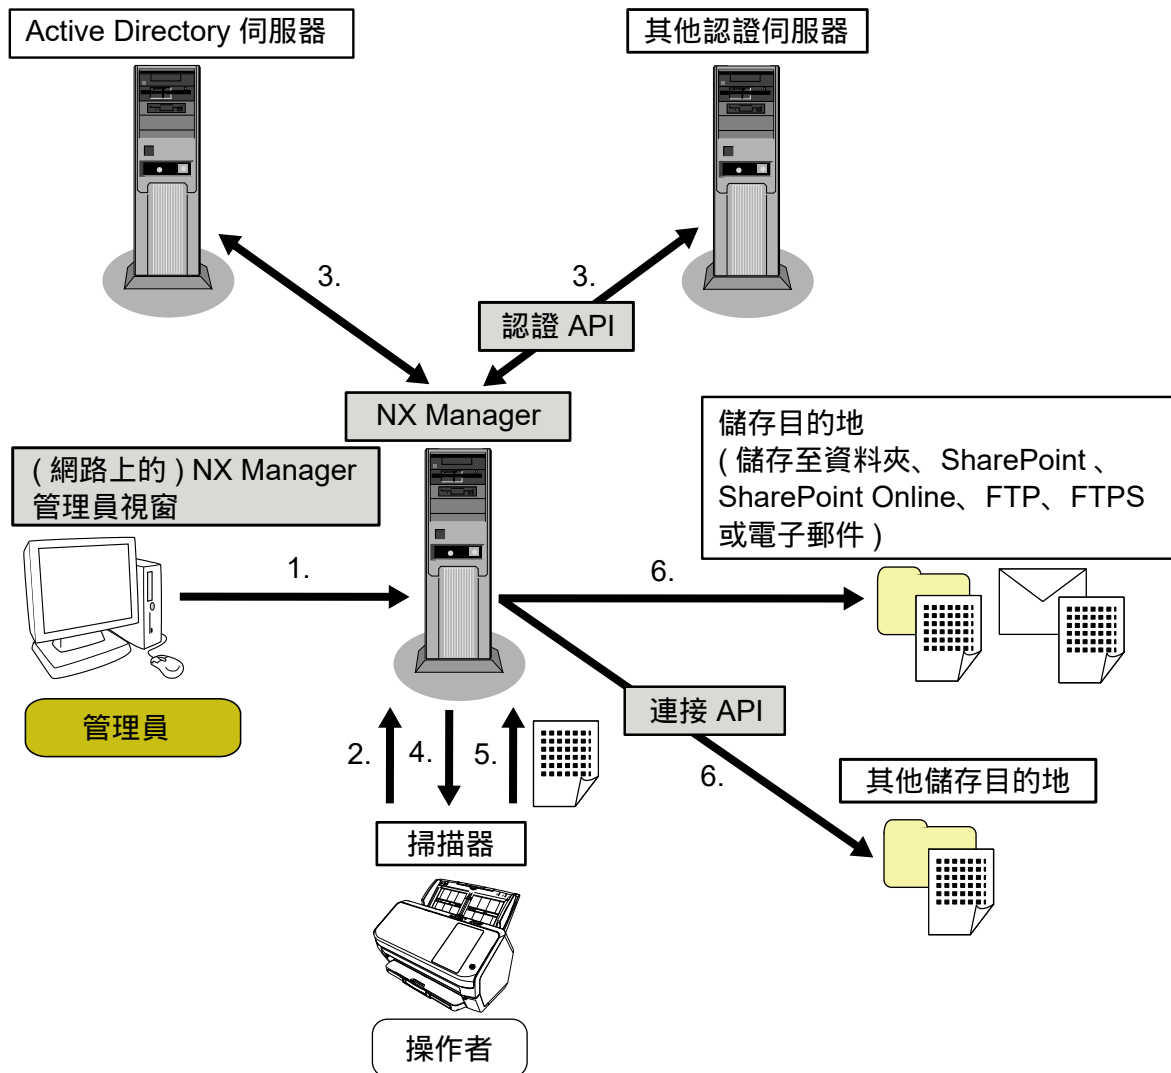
Active Directory 伺服器

其他認證伺服器

3.

3.

認證 API

NX Manager

( 網路上的 ) NX Manager 管理員視窗

儲存目的地
( 儲存至資料夾、SharePoint 、SharePoint Online、FTP、FTPS 或電子郵件 )

1.

6.

管理員

連接 API

2.

4.

5.

6.

其他儲存目的地

掃描器

操作者